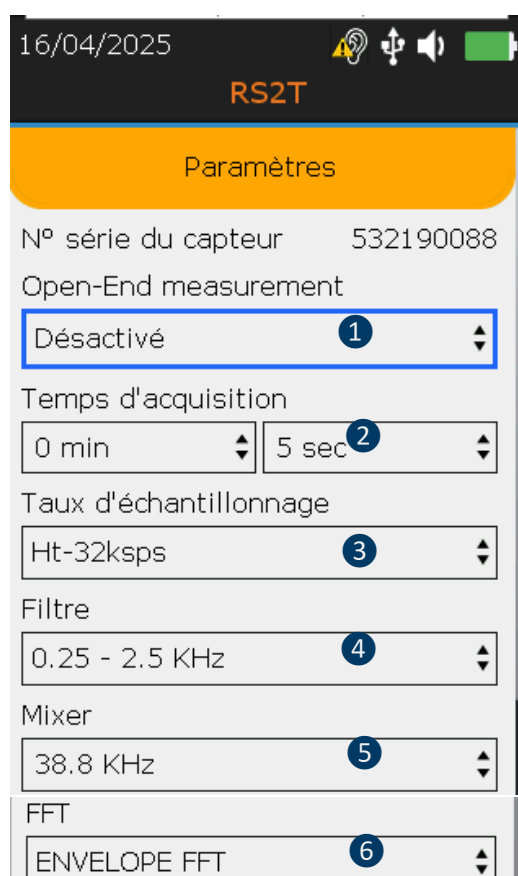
16/04/2025

RS2T

Paramètres

N° série du capteur 532190088

Open-End measurement

Désactivé 1

Temps d'acquisition

0 min

5 sec 2

Taux d'échantillonnage

Ht-32ksps 3

Filtre

0.25 - 2.5 KHz 4

Mixer

38.8 KHz 5

FFT

ENVELOPE FFT 6